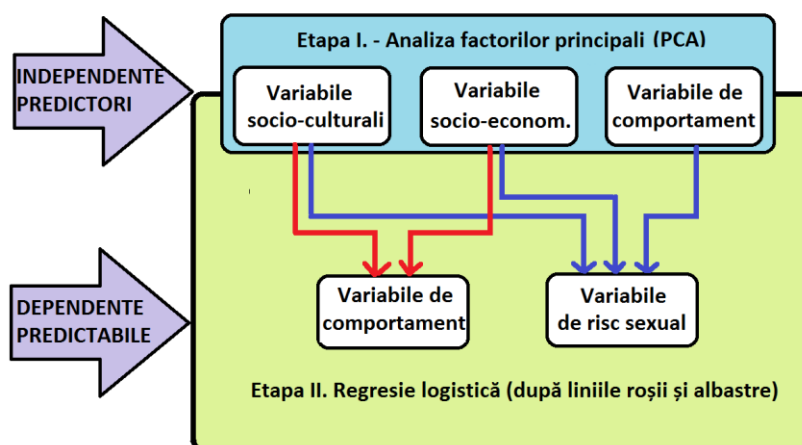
INDEPENDENTE PREDICTORI

Etapa I. - Analiza factorilor principali (PCA)

Variabile socio-culturali

Variabile socio-econom.

Variabile de comportament

DEPENDENTE PREDICTABILE

Variabile de comportament

Variabile de risc sexual

Etapa II. Regresie logistică (după liniile roșii și albastre)